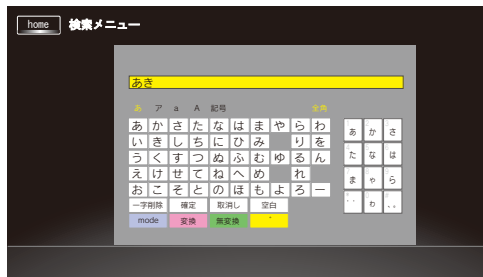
home 検索メニュー

あき

あ ア a A 記号 全角

| あ | か | さ | た | な | は | ま | や | ら | わ |
|---|---|---|---|---|---|---|---|---|---|
| い | き | し | ち | に | ひ | み | | り | を |
| う | く | す | つ | ぬ | ふ | む | ゆ | る | ん |
| え | け | せ | て | ね | へ | め | | れ | |
| お | こ | そ | と | の | ほ | も | よ | ろ | ー |

一字削除 確定 取消し 空白

mode 変換 無変換 ゛

| あ | か | さ |
|---|---|---|
| た | な | は |
| ま | や | ら |
| ゛ | わ | 。 |